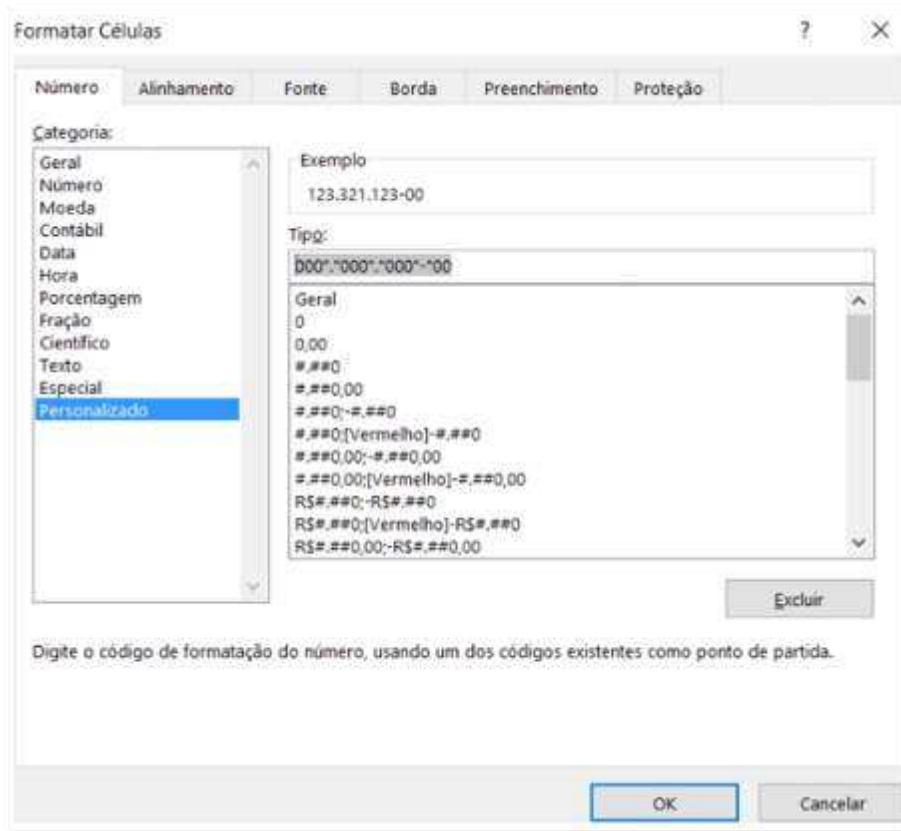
Formatar Células

?

×

Número

Alinhamento

Fonte

Borda

Preenchimento

Proteção

Categoria:

Geral
Número
Moeda
Contábil
Data
Hora
Porcentagem
Fração
Científico
Texto
Especial
Personalizado

Exemplo

123.321.123-00

Tipo:

000"."000"."000"-"00

Geral
0
0,00
#.##0
#.##0,00
#.##0;-#.##0
#.##0;[Vermelho]-#.##0
#.##0,00;-#.##0,00
#.##0,00;[Vermelho]-#.##0,00
R$#.##0;-R$#.##0
R$#.##0;[Vermelho]-R$#.##0
R$#.##0,00;-R$#.##0,00

Excluir

Digite o código de formatação do número, usando um dos códigos existentes como ponto de partida.

OK

Cancelar